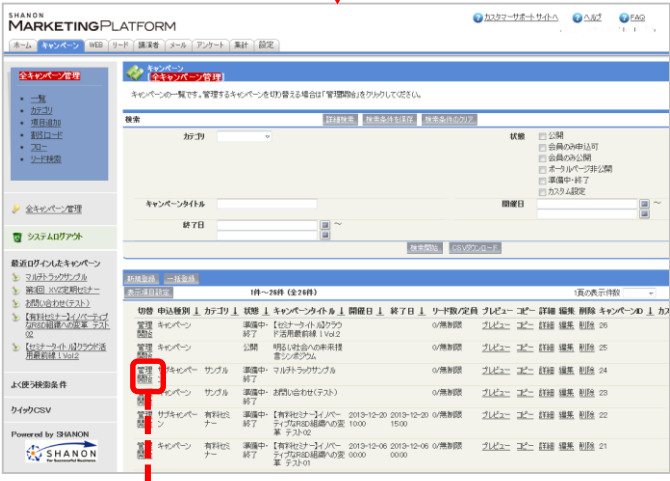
SHANON
MARKETINGPLATFORM

カスタマーサポートサイトへ ヘルプ FAQ

ホーム キャンペーン WEB リード 講演者 メール アンケート 集計 設定

全キャンペーン管理

・一覧
・カテゴリ
・項目追加
・割引コード
・フロー
・リード検索

全キャンペーン管理

システムログアウト

最近ログインしたキャンペーン
マルチトラックサンプル
第4回 XYZ定期セミナー
お問い合わせ(テスト)
【有料セミナー】イノベーティブなR&D組織への変革 テスト02
【セミナーサイト 紹介】クラウド活用最前線 | Vol.2

よく使う検索条件

クイックCSV

Powered by SHANON

キャンペーン
全キャンペーン管理

キャンペーンの一覧です。管理するキャンペーンを切り替える場合は「管理開始」をクリックしてください。

検索
詳細検索 検索条件を保存 検索条件のクリア

カテゴリ
状態
公開
会員のみ申込可
会員のみ公開
ポータルページ非公開
準備中・終了
カスタム設定

キャンペーンタイトル
開催日
終了日

検索開始 CSVダウンロード

新規登録 一括登録
表示項目設定
1件～26件 (全26件)
1頁の表示件数

| 切替 | 申込種別 | カテゴリ | 状態 | キャンペーンタイトル | 開催日 | 終了日 | リード数/定員 | プレビュー | コピー | 詳細 | 編集 | 削除 | キャンペーンID | カス |
|---|---|---|---|---|---|---|---|---|---|---|---|---|---|---|
| 管理開始 | キャンペーン | | 準備中・終了 | 【セミナーサイト 紹介】クラウド活用最前線 | Vol.2 | | | 0/無制限 | プレビュー | コピー | 詳細 | 編集 | 削除 | 26 | |
| 管理開始 | キャンペーン | | 公開 | 明るい社会への未来提言シンポジウム | | | 0/無制限 | プレビュー | コピー | 詳細 | 編集 | 削除 | 25 | |
| 管理開始 | サブキャンペーン | サンプル | 準備中・終了 | マルチトラックサンプル | | | 0/無制限 | プレビュー | コピー | 詳細 | 編集 | 削除 | 24 | |
| 管理開始 | キャンペーン | サンプル | 準備中・終了 | お問い合わせ(テスト) | | | 0/無制限 | プレビュー | コピー | 詳細 | 編集 | 削除 | 23 | |
| 管理開始 | サブキャンペーン | 有料セミナー | 準備中・終了 | 【有料セミナー】イノベーティブなR&D組織への変革 テスト02 | 2013-12-20 10:00 | 2013-12-20 15:00 | 0/無制限 | プレビュー | コピー | 詳細 | 編集 | 削除 | 22 | |
| 管理開始 | キャンペーン | 有料セミナー | 準備中・終了 | 【有料セミナー】イノベーティブなR&D組織への変革 テスト01 | 2013-12-06 00:00 | 2013-12-06 00:00 | 0/無制限 | プレビュー | コピー | 詳細 | 編集 | 削除 | 21 | |